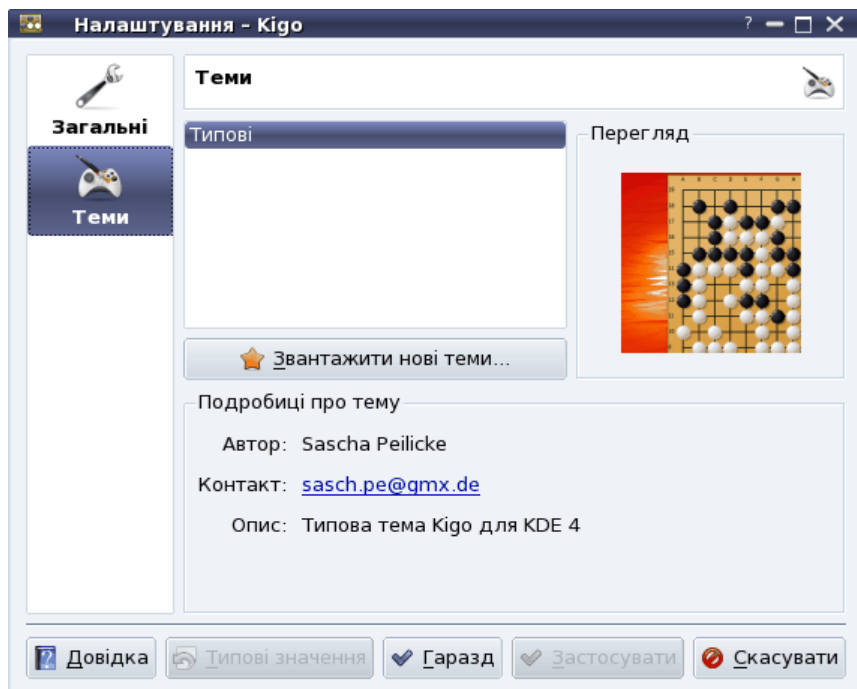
Налаштування – Kigo

?

Загальні

Теми

Теми

Типові

Перегляд

Звантажити нові теми...

Подробиці про тему

Автор: Sascha Peilicke

Контакт: sasch.pe@gmx.de

Опис: Типова тема Kigo для KDE 4

Довідка

Типові значення

Гаразд

Застосувати

Скасувати